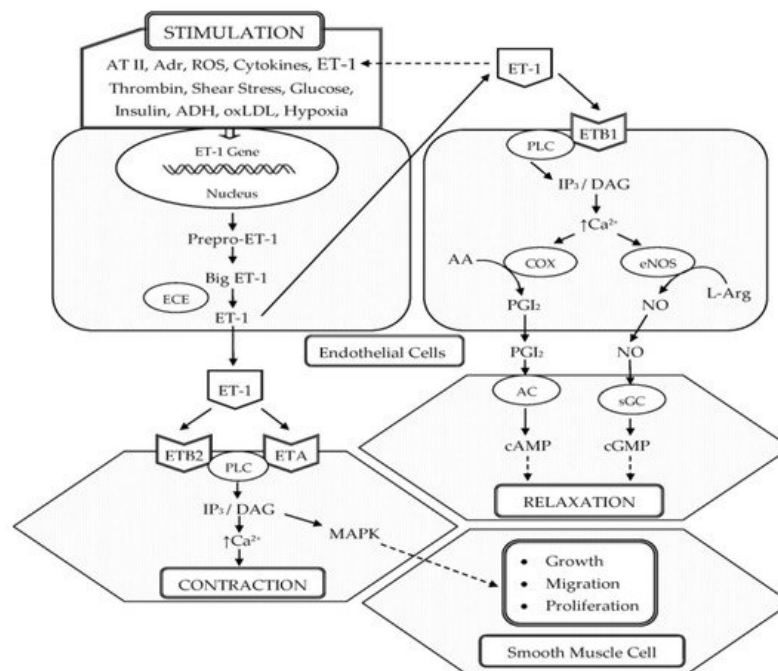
STIMULATION

AT II, Adr, ROS, Cytokines, ET-1
Thrombin, Shear Stress, Glucose,
Insulin, ADH, oxLDL, Hypoxia

ET-1 Gene

Nucleus

Prepro-ET-1

Big ET-1

ECE

ET-1

ET-1

ETB1

PLC

$IP_3$ / DAG

$\uparrow Ca^{2+}$

AA

COX

eNOS

L-Arg

$PGI_2$

NO

Endothelial Cells

$PGI_2$

NO

AC

sGC

cAMP

cGMP

RELAXATION

ET-1

ETB2

PLC

ETA

$IP_3$ / DAG

MAPK

$\uparrow Ca^{2+}$

CONTRACTION

• Growth
• Migration
• Proliferation

Smooth Muscle Cell